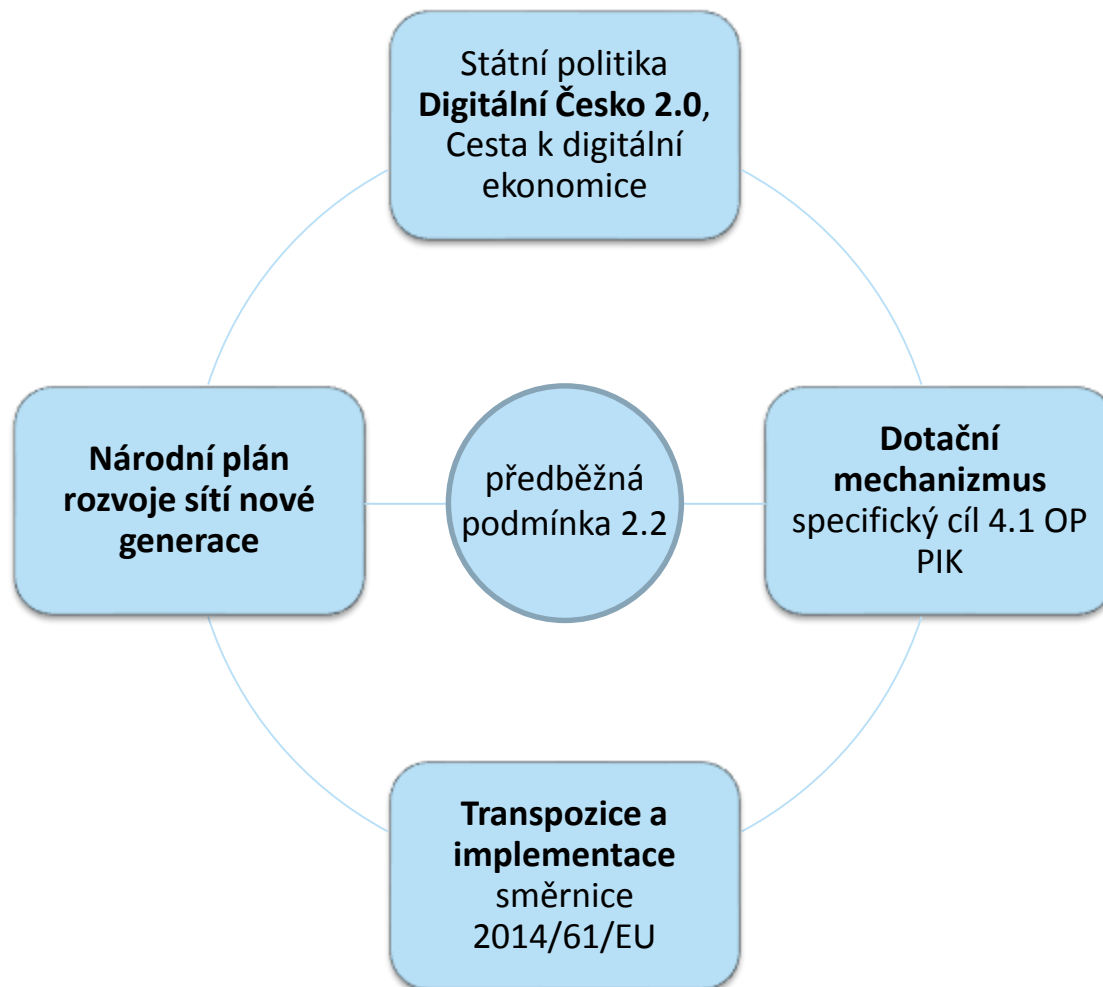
Státní politika Digitální Česko 2.0, Cesta k digitální ekonomice

Národní plán rozvoje sítí nové generace

předběžná podmínka 2.2

Dotační mechanizmus specifický cíl 4.1 OP PIK

Transpozice a implementace směrnice 2014/61/EU